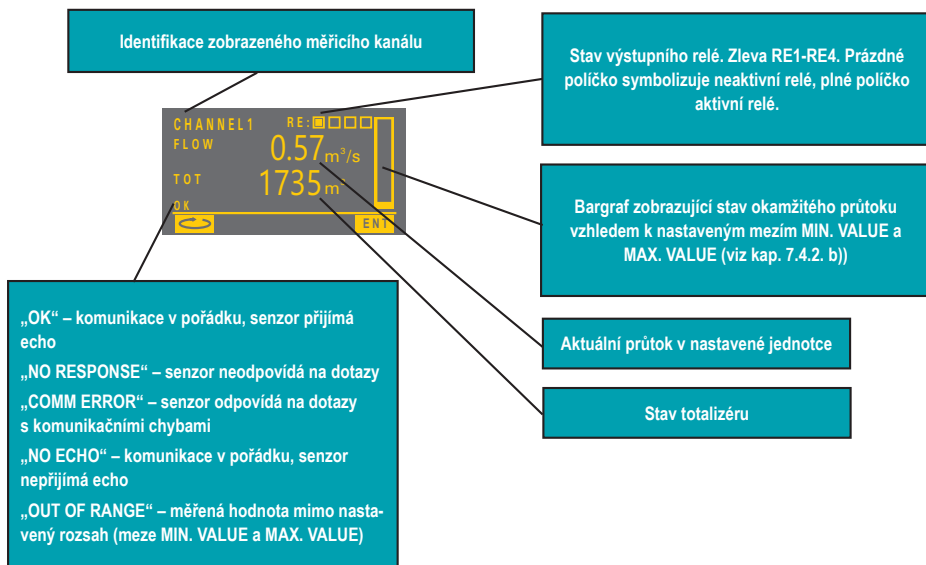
Identifikace zobrazeného měřicího kanálu

Stav výstupního relé. Zleva RE1-RE4. Prázdné políčko symbolizuje neaktivní relé, plné políčko aktivní relé.

CHANNEL1 RE:

FLOW $0.57 m^3/s$

TOT $1735 m^3$

OK

ENT

Bargraf zobrazující stav okamžitého průtoku vzhledem k nastaveným mezím MIN. VALUE a MAX. VALUE (viz kap. 7.4.2. b))

„OK“ – komunikace v pořádku, senzor přijímá echo

„NO RESPONSE“ – senzor neodpovídá na dotazy

„COMM ERROR“ – senzor odpovídá na dotazy s komunikačními chybami

„NO ECHO“ – komunikace v pořádku, senzor nepřijímá echo

„OUT OF RANGE“ – měřená hodnota mimo nastavený rozsah (meze MIN. VALUE a MAX. VALUE)

Aktuální průtok v nastavené jednotce

Stav totalizéru